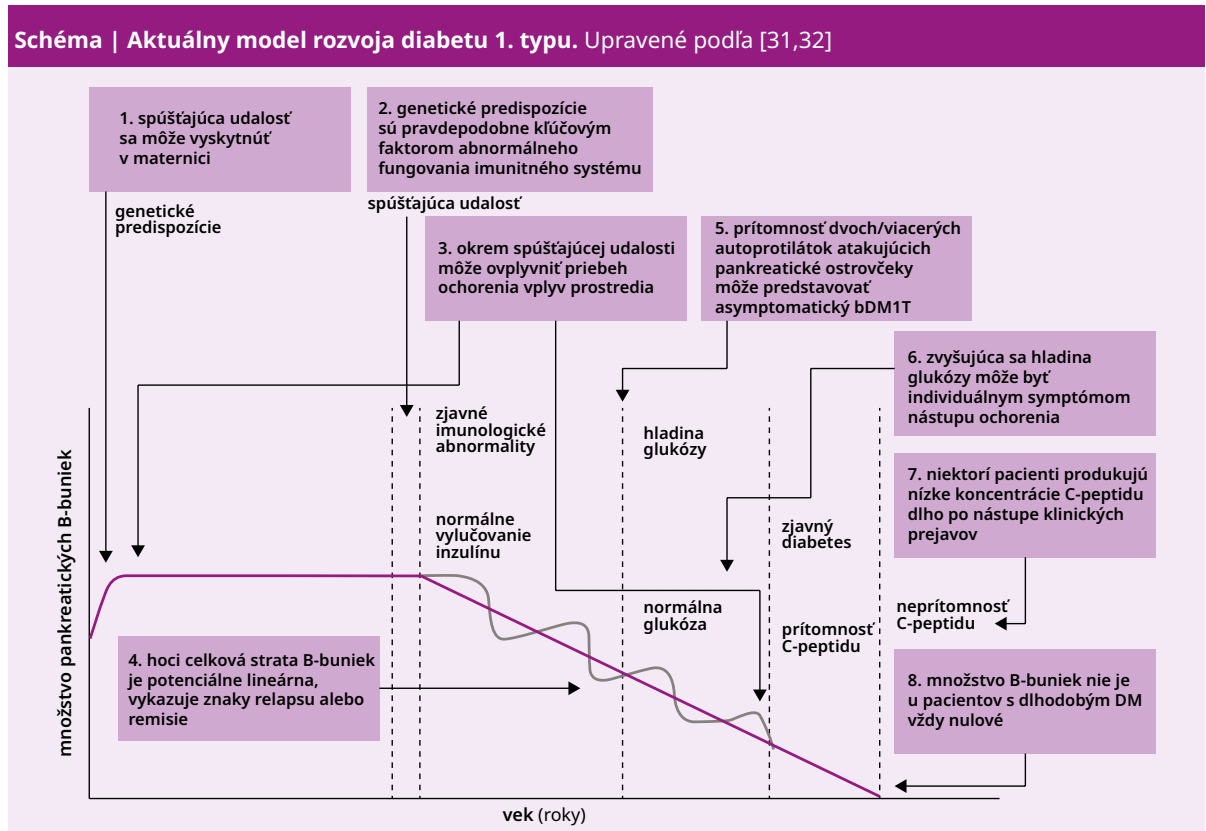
Schéma | Aktuálny model rozvoja diabetu 1. typu. Upravené podľa [31,32]

1. spúšťajúca udalosť sa môže vyskytnúť v maternici

2. genetické predispozície sú pravdepodobne kľúčovým faktorom abnormálneho fungovania imunitného systému

genetické predispozície

spúšťajúca udalosť

3. okrem spúšťajúcej udalosti môže ovplyvniť priebeh ochorenia vplyv prostredia

5. prítomnosť dvoch/viacerých autoprotilátok atakujúcich pankreatické ostrovčeky môže predstavovať asymptomatický bDM1T

6. zvyšujúca sa hladina glukózy môže byť individuálnym symptómom nástupu ochorenia

zjavné imunologické abnormality

hladina glukózy

7. niektorí pacienti produkujú nízke koncentrácie C-peptidu dlho po nástupe klinických prejavov

normálne vylučovanie inzulínu

zjavný diabetes

množstvo pankreatických B-buniek

normálna glukóza

neprítomnosť C-peptidu

prítomnosť C-peptidu

4. hoci celková strata B-buniek je potenciálne lineárna, vykazuje znaky relapsu alebo remisie

8. množstvo B-buniek nie je u pacientov s dlhodobým DM vždy nulové

vek (roky)